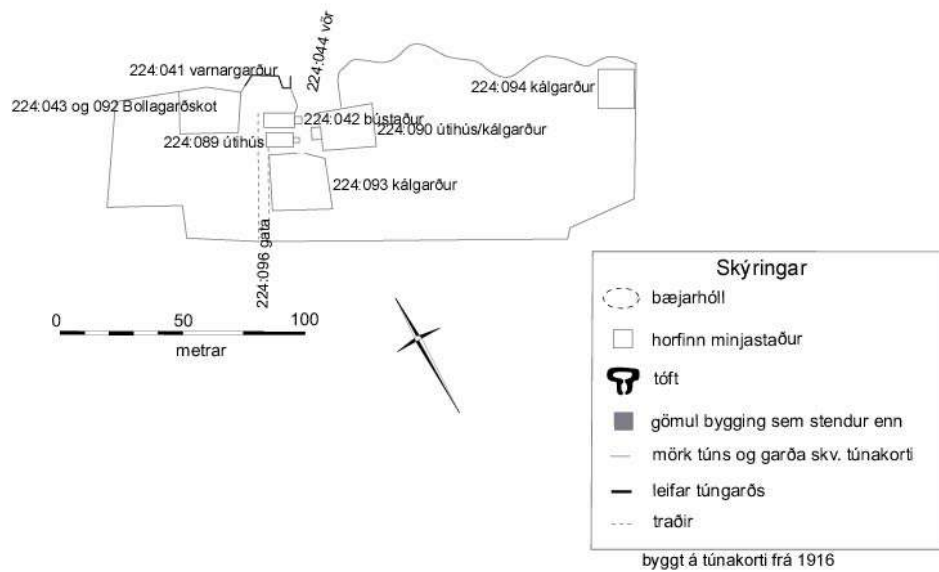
224:041 varnargarður

224:044 vör

224:094 kálgarður

224:043 og 092 Bollagarðskot

224:042 bústaður

224:090 útihús/kálgarður

224:089 útihús

224:093 kálgarður

224:096 gata

0 50 100
metrar

Skýringar
bæjarhóll
horfinn minjastaður
tóft
gömul bygging sem stendur enn
mörk túns og garða skv. túnakorti
leifar túngarðs
traðir

byggt á túnakorti frá 1916